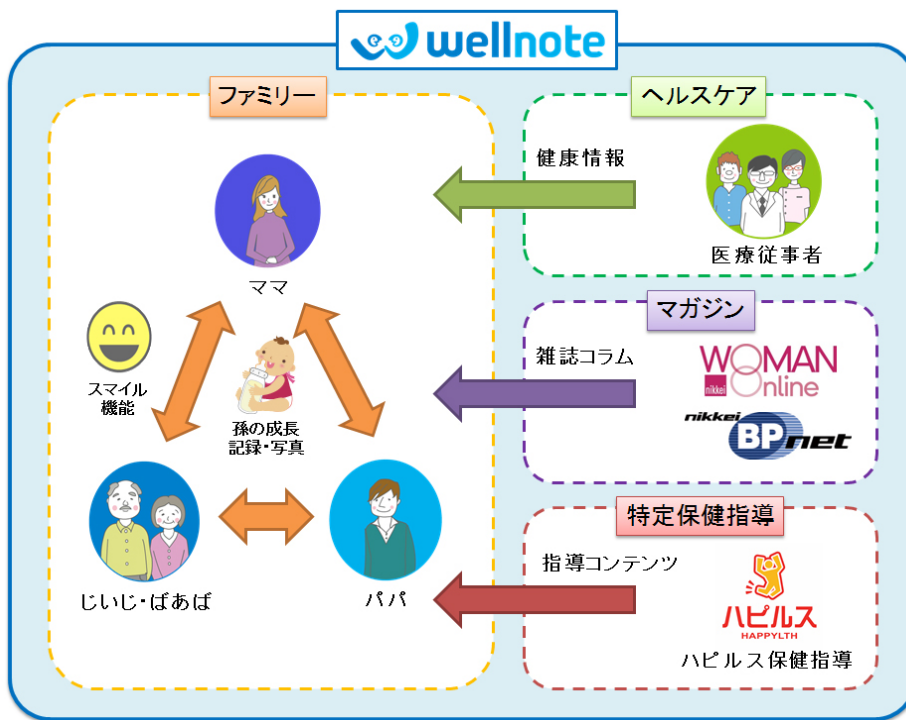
wellnote

ファミリー

ママ

スマイル機能

孫の成長記録・写真

じいじ・ばあば

パパ

ヘルスケア

健康情報

医療従事者

マガジン

雑誌コラム

WOMAN nikkei Online

nikkei BPnet

特定保健指導

指導コンテンツ

ハピルス HAPPYLTH

ハピルス保健指導